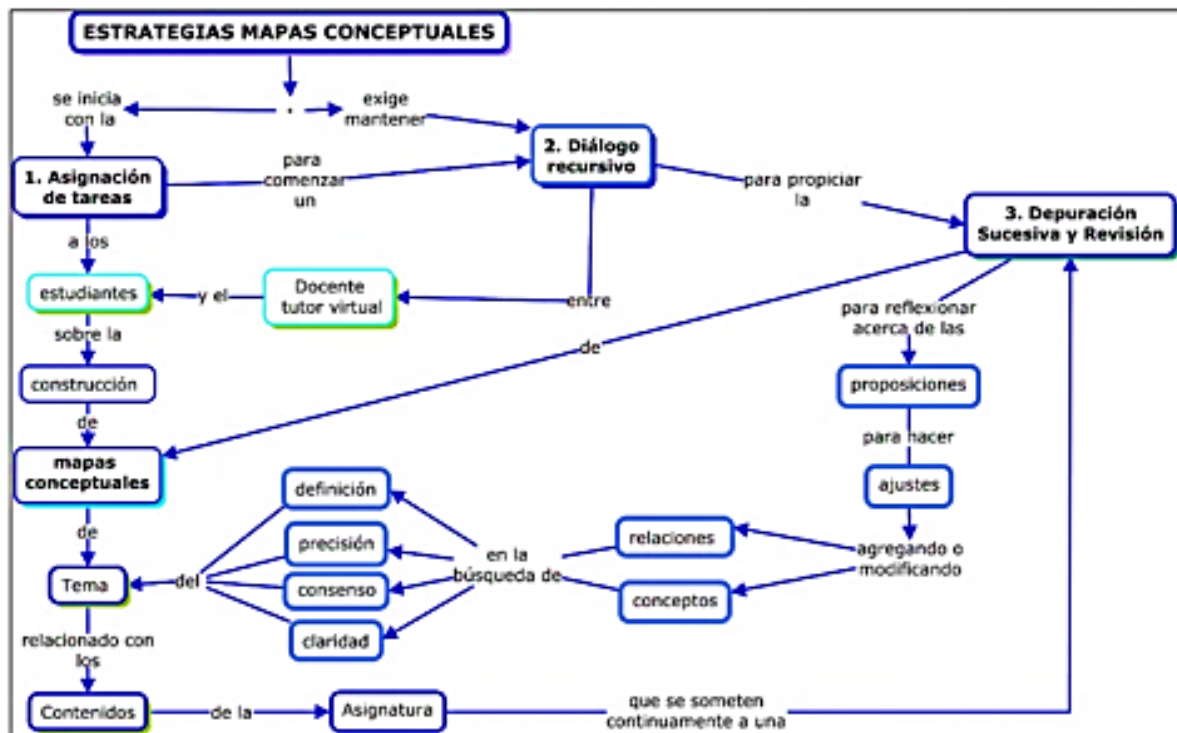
ESTRATEGIAS MAPAS CONCEPTUALES

se inicia con la

exige mantener

1. Asignación de tareas

para comenzar un

2. Diálogo recursivo

para propiciar la

3. Depuración Sucesiva y Revisión

a los

estudiantes

y el

Docente tutor virtual

entre

para reflexionar acerca de las

sobre la

de

construcción

proposiciones

de

para hacer

mapas conceptuales

ajustes

definición

de

precisión

en la búsqueda de

relaciones

agregando o modificando

Tema

del

consenso

conceptos

claridad

relacionado con los

Contenidos

de la

Asignatura

que se someten continuamente a una